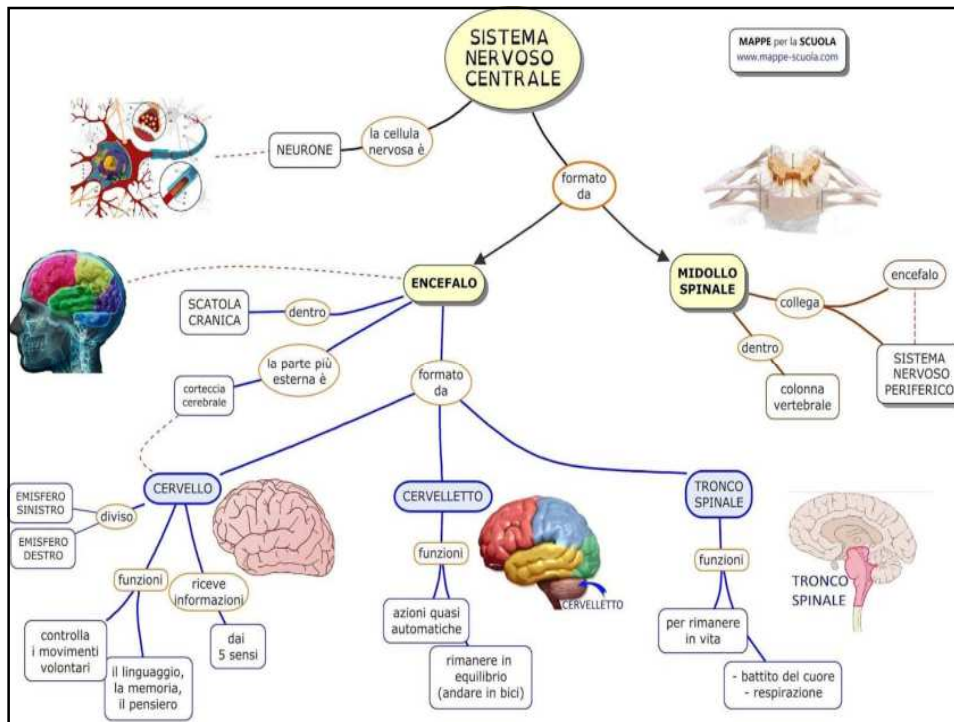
SISTEMA NERVOSO CENTRALE

MAPPE per la SCUOLA
www.mappe-scuola.com

NEURONE

la cellula nervosa è

formato da

ENCEFALO

MIDOLLO SPINALE

SCATOLA CRANICA

dentro

la parte più esterna è

corteccia cerebrale

formato da

collega

encefalo

SISTEMA NERVOSO PERIFERICO

dentro

colonna vertebrale

EMISFERO SINISTRO

diviso

EMISFERO DESTRO

CERVELLO

funzioni

riceve informazioni

controlla i movimenti volontari

il linguaggio, la memoria, il pensiero

dai 5 sensi

CERVELLETTO

funzioni

azioni quasi automatiche

rimanere in equilibrio (andare in bici)

CERVELLETTO

TRONCO SPINALE

funzioni

per rimanere in vita

- battito del cuore
- respirazione

TRONCO SPINALE